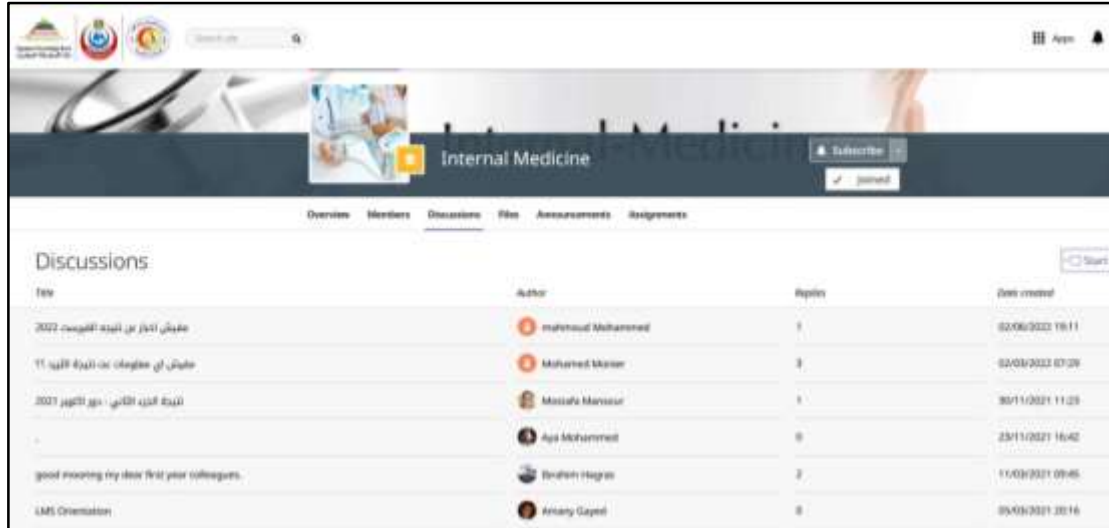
Search site

Apps

Internal Medicine

Subscribe

Joined

Overview Members Discussions Files Announcements Assignments

Discussions

Start

| Title | Author | Replies | Date created |
|---|---|---|---|
| مفيش اخبار عن نتيجة الفيوجن 2022 | mahmoud Mohammed | 1 | 02/06/2022 19:11 |
| مفيش اي معلومات عن نتيجة الثيوري ؟؟ | Mohamed Monier | 3 | 02/03/2022 07:29 |
| نتيجة الجزء الثاني - دور اكتوبر 2021 | Mostafa Mansour | 1 | 30/11/2021 11:23 |
| . | Aya Mohammed | 0 | 23/11/2021 16:42 |
| good morning my dear first year colleagues. | Ibrahim Hegras | 2 | 11/03/2021 09:45 |
| LMS Orientation | Amany Gayed | 0 | 05/03/2021 20:16 |